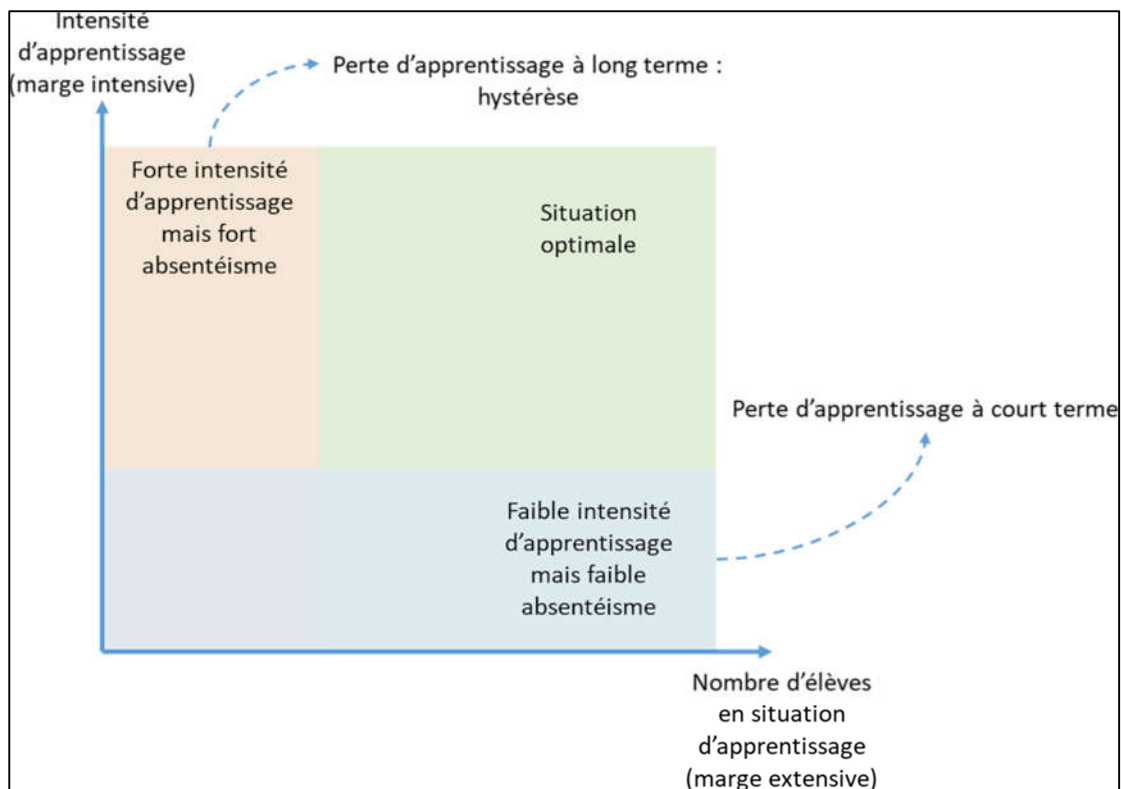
Intensité d'apprentissage (marge intensive)

Perte d'apprentissage à long terme : hystérèse

Forte intensité d'apprentissage mais fort absentéisme

Situation optimale

Perte d'apprentissage à court terme

Faible intensité d'apprentissage mais faible absentéisme

Nombre d'élèves en situation d'apprentissage (marge extensive)